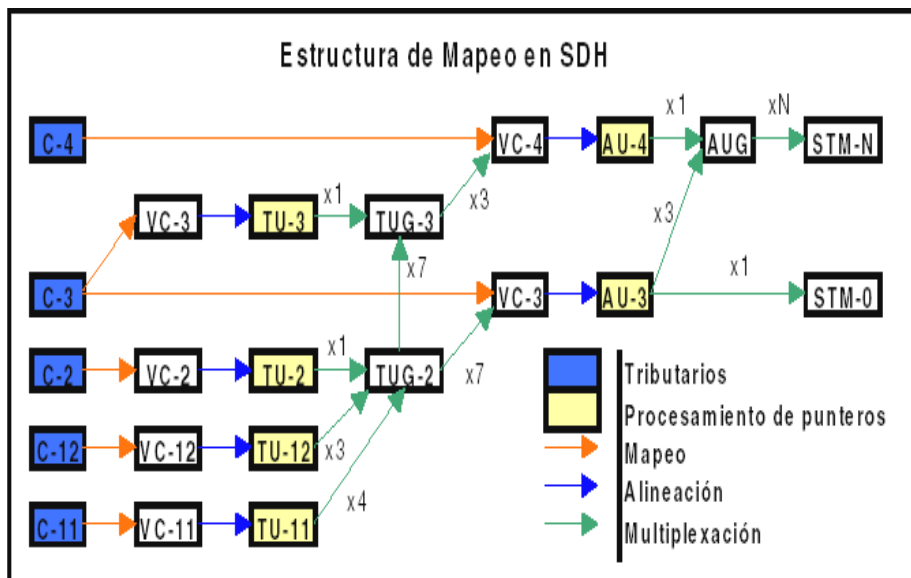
Estructura de Mapeo en SDH

C-4

VC-4

AU-4

x1

AUG

xN

STM-N

VC-3

TU-3

x1

TUG-3

x3

x3

C-3

x7

VC-3

AU-3

x1

STM-0

x1

C-2

VC-2

TU-2

TUG-2

x7

C-12

VC-12

TU-12

x3

C-11

VC-11

TU-11

x4

Tributarios

Procesamiento de punteros

Mapeo

Alineación

Multiplexación